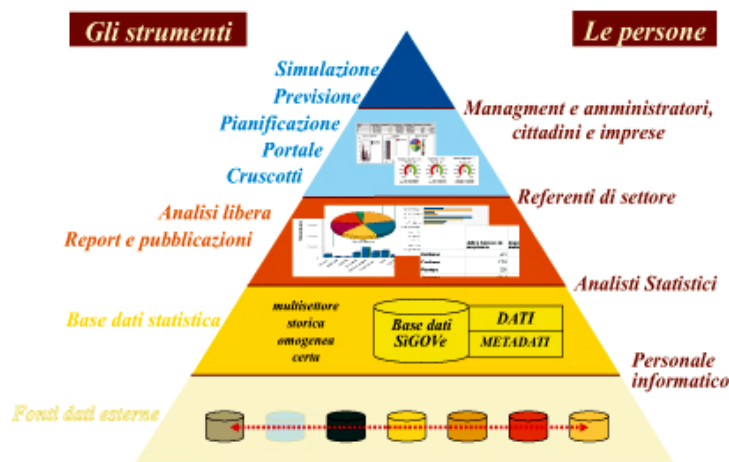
Gli strumenti

Le persone

Simulazione
Previsione
Pianificazione
Portale
Cruscotti

Managment e amministratori, cittadini e imprese

Referenti di settore

Analisi libera
Report e pubblicazioni

Analisti Statistici

Base dati statistica

multisettore
storica
omogenea
certa

Base dati SiGOVe

DATI
METADATI

Personale informatico

Fonti dati esterne